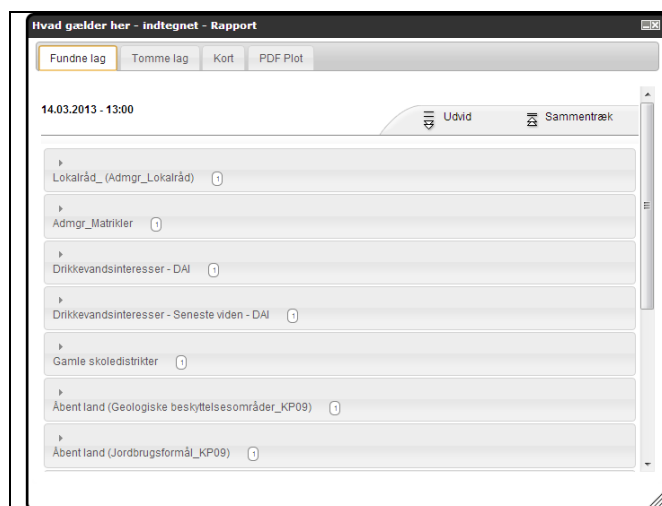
Hvad gælder her - indtegnet - Rapport

Fundne lag | Tomme lag | Kort | PDF Plot

14.03.2013 - 13:00

Udvid

Sammentræk

Lokalråd_ (Admgr_Lokalråd) 1

Admgr_Matrikler 1

Drikkevandsinteresser - DAI 1

Drikkevandsinteresser - Seneste viden - DAI 1

Gamle skoledistrikter 1

Åbent land (Geologiske beskyttelsesområder_KP09) 1

Åbent land (Jordbrugsformål_KP09) 1